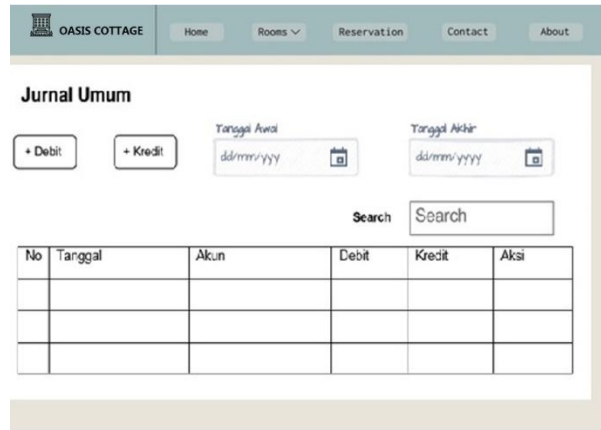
OASIS COTTAGE

Home

Rooms ∨

Reservation

Contact

About

Jurnal Umum

+ Debit

+ Kredit

Tanggal Awal

dd/mm/yyy

Tanggal Akhir

dd/mm/yyyy

Search

Search

| No | Tanggal | Akun | Debit | Kredit | Aksi |
|---|---|---|---|---|---|
| | | | | | |
| | | | | | |
| | | | | | |